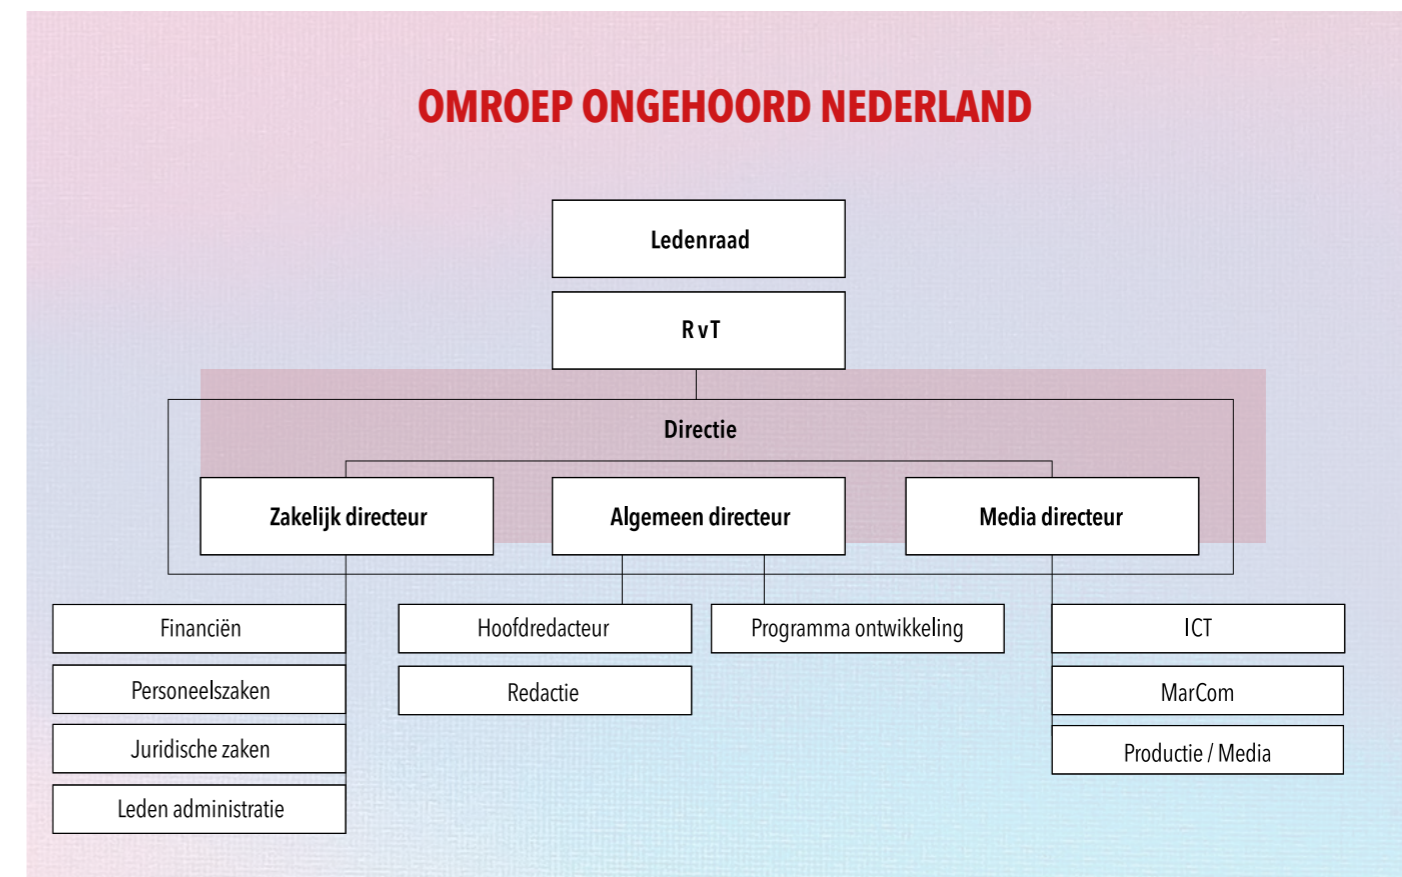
OMROEP ONGEHOORD NEDERLAND

Ledenraad

R v T

Directie

Zakelijk directeur

Algemeen directeur

Media directeur

Financiën

Personeelszaken

Juridische zaken

Leden administratie

Hoofdredacteur

Redactie

Programma ontwikkeling

ICT

MarCom

Productie / Media